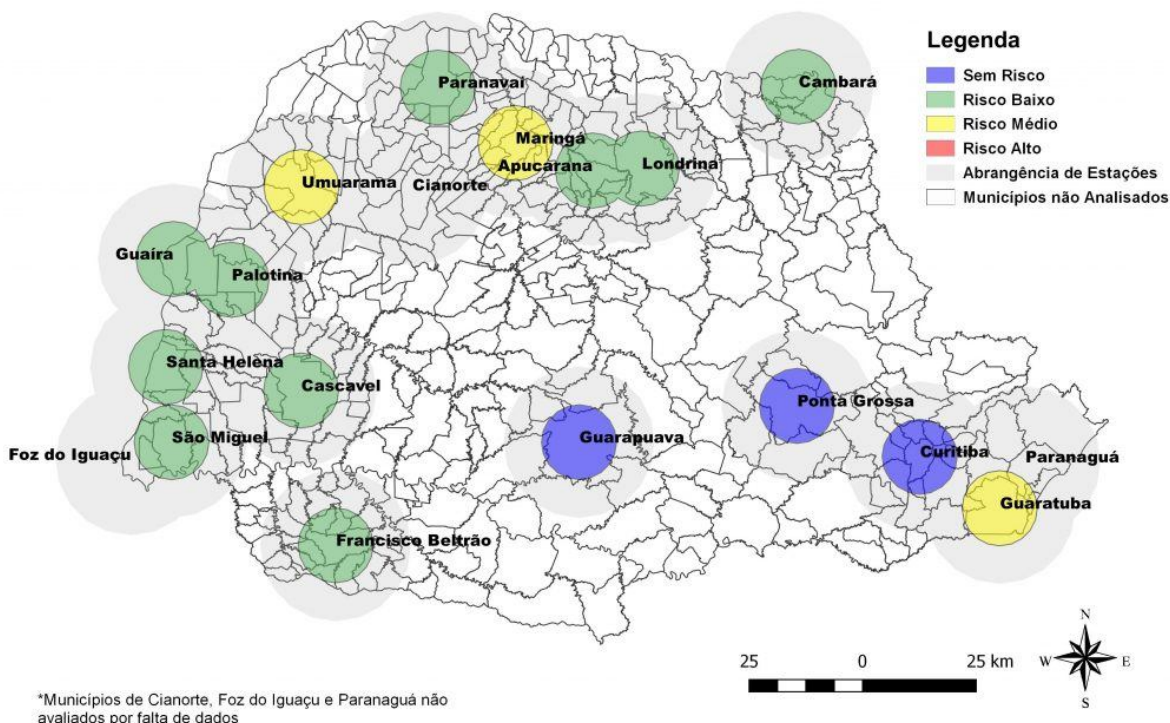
Legenda
Sem Risco
Risco Baixo
Risco Médio
Risco Alto
Abrangência de Estações
Municípios não Analisados

Paranavaí
Cambará
Maringá
Apucarana
Londrina
Umuarama
Cianorte
Guaíra
Palotina
Santa Helena
Cascavel
São Miguel
Foz do Iguaçu
Guarapuava
Ponta Grossa
Curitiba
Paranaguá
Guaratuba
Francisco Beltrão

25 0 25 km
N
W E
S

*Municípios de Cianorte, Foz do Iguaçu e Paranaguá não avaliados por falta de dados